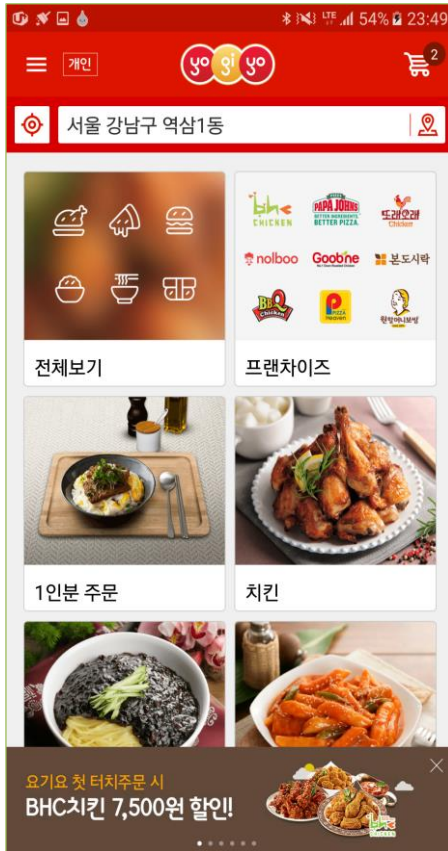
54% 23:49

개인

yo gi yo

2

서울 강남구 역삼1동

bhc CHICKEN
PAPA JOHN'S BETTER INGREDIENTS. BETTER PIZZA.
또래오래 Chicken
nolboo
Goobne
본도시락
BBQ Chicken
Pizza Maru
원할머니보쌈

전체보기

프랜차이즈

1인분 주문

치킨

요기요 첫 터치주문 시
BHC치킨 7,500원 할인!

bhc CHICKEN